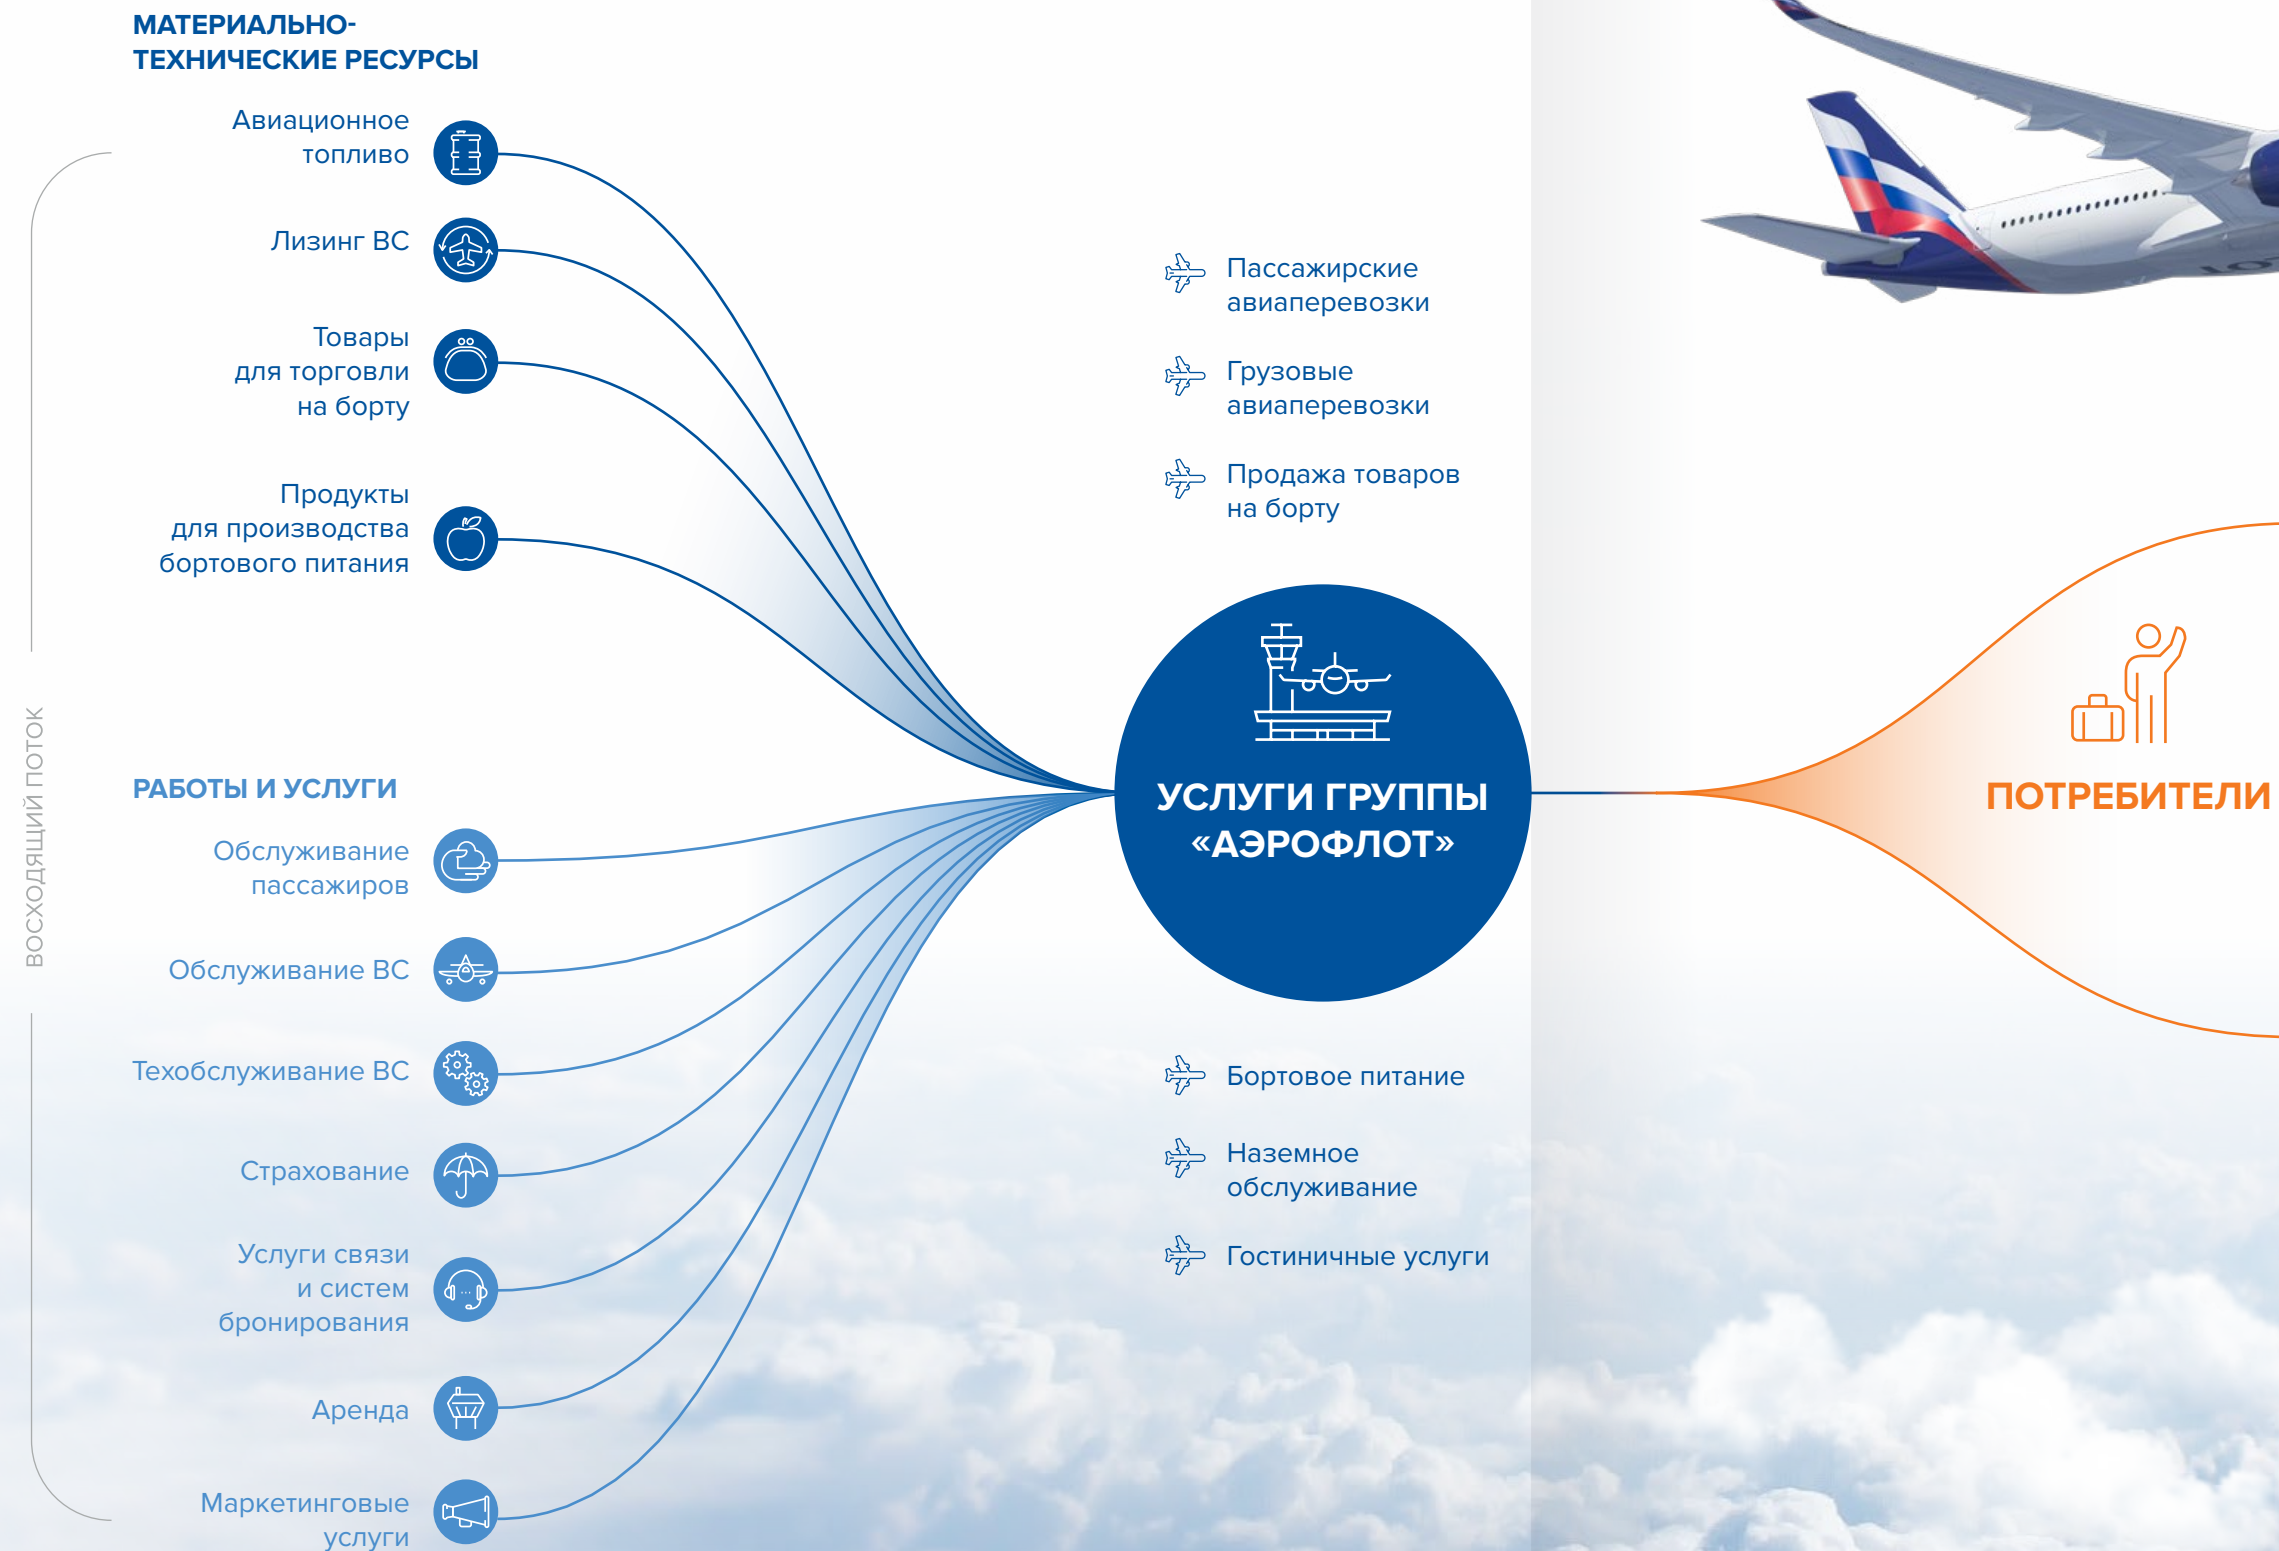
МАТЕРИАЛЬНО-ТЕХНИЧЕСКИЕ РЕСУРСЫ

Авиационное топливо

Лизинг ВС

Товары для торговли на борту

Продукты для производства бортового питания

ВОСХОДЯЩИЙ ПОТОК

РАБОТЫ И УСЛУГИ

Обслуживание пассажиров

Обслуживание ВС

Техобслуживание ВС

Страхование

Услуги связи и систем бронирования

Аренда

Маркетинговые услуги

Пассажирские авиаперевозки

Грузовые авиаперевозки

Продажа товаров на борту

УСЛУГИ ГРУППЫ «АЭРОФЛОТ»

Бортовое питание

Наземное обслуживание

Гостиничные услуги

ПОТРЕБИТЕЛИ